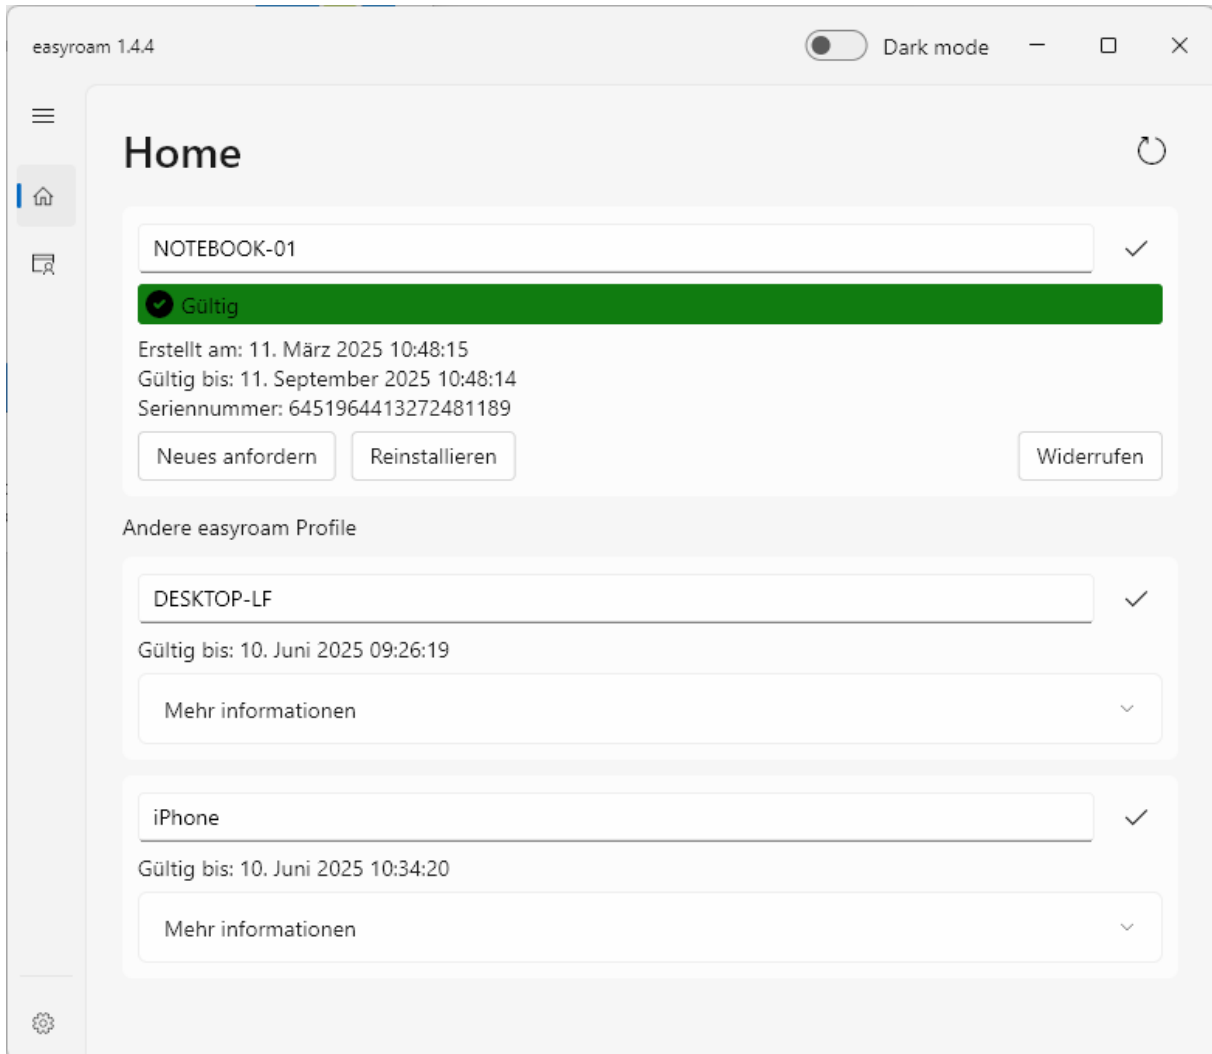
easyroam 1.4.4

Dark mode

Home

NOTEBOOK-01

Gültig

Erstellt am: 11. März 2025 10:48:15
Gültig bis: 11. September 2025 10:48:14
Seriennummer: 6451964413272481189

Neues anfordern

Reinstallieren

Widerrufen

Andere easyroam Profile

DESKTOP-LF

Gültig bis: 10. Juni 2025 09:26:19

Mehr informationen

iPhone

Gültig bis: 10. Juni 2025 10:34:20

Mehr informationen